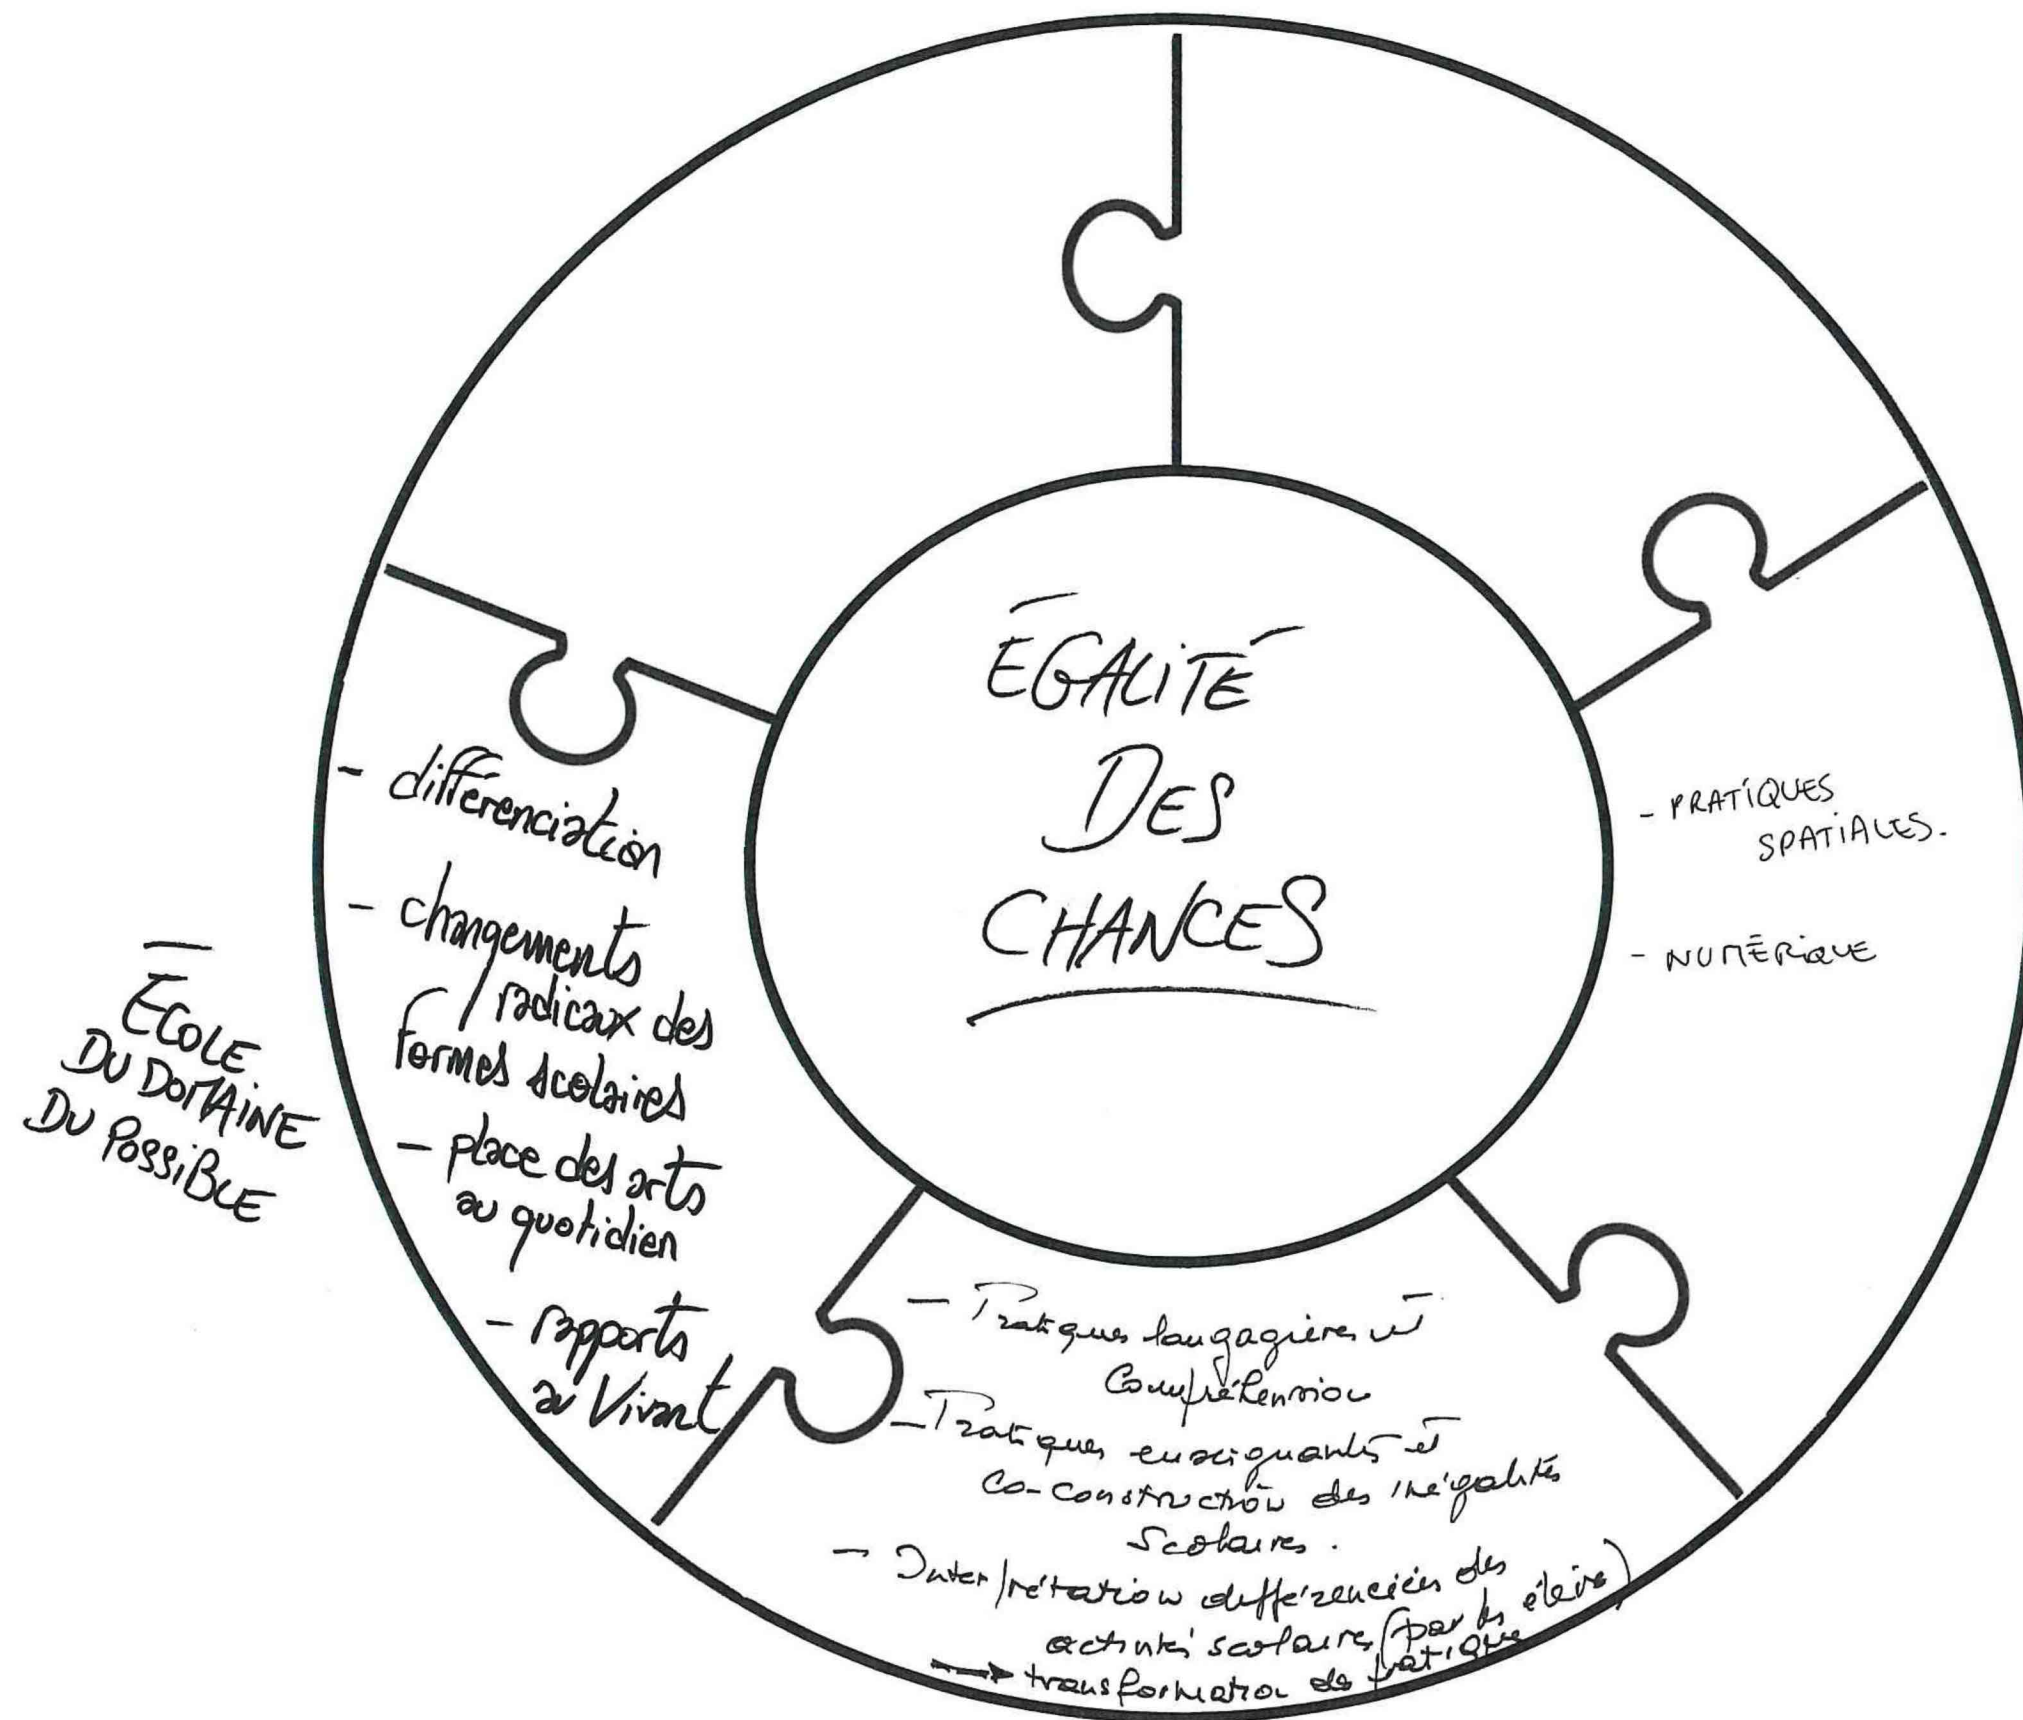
ÉGALITÉ DES CHANCES

- PRATIQUES SPATIALES.

- NUMÉRIQUE

- differenciation

- changements radicaux des formes scolaires

- place des arts au quotidien

- rapports au Vivant

ÉCOLE DU DOMAINE DU POSSIBLE

- Pratiques langagières et Compréhension

- Pratiques enseignants et Co-construction des inégalités Scolaires.

- Interprétation différenciées des activités scolaires (par les élèves)

→ transformation de pratique